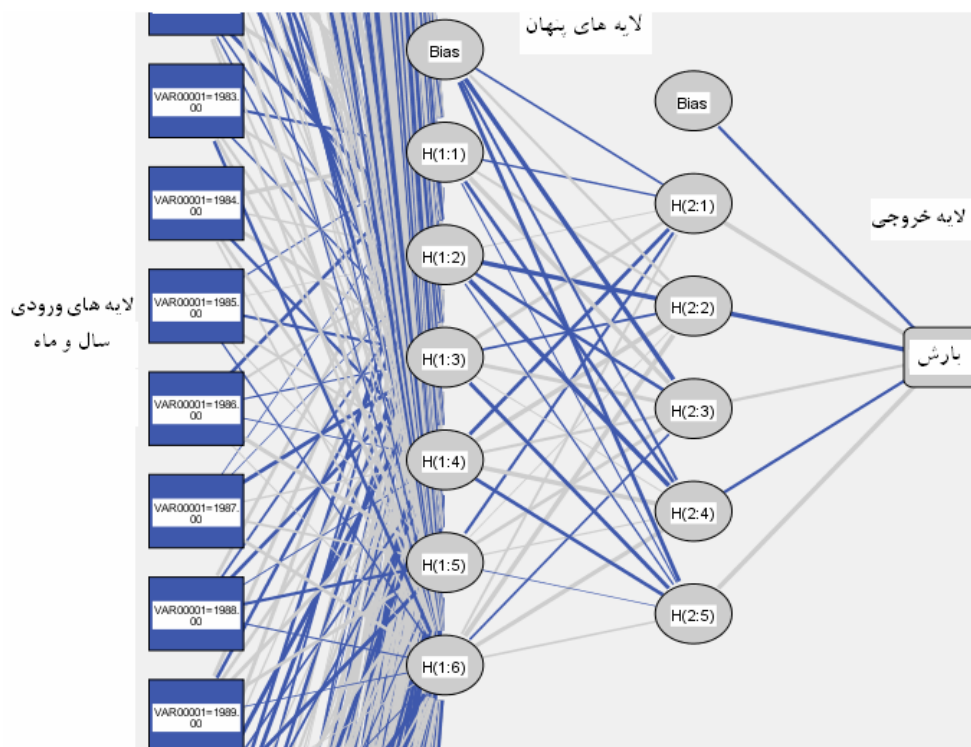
لایه های پنهان

Bias

VAR00001=1983.00

H(1:1)

Bias

VAR00001=1984.00

H(2:1)

لایه خروجی

H(1:2)

لایه های ورودی
سال و ماه

VAR00001=1985.00

H(2:2)

H(1:3)

بارش

VAR00001=1986.00

H(2:3)

H(1:4)

VAR00001=1987.00

H(2:4)

H(1:5)

VAR00001=1988.00

H(2:5)

H(1:6)

VAR00001=1989.00